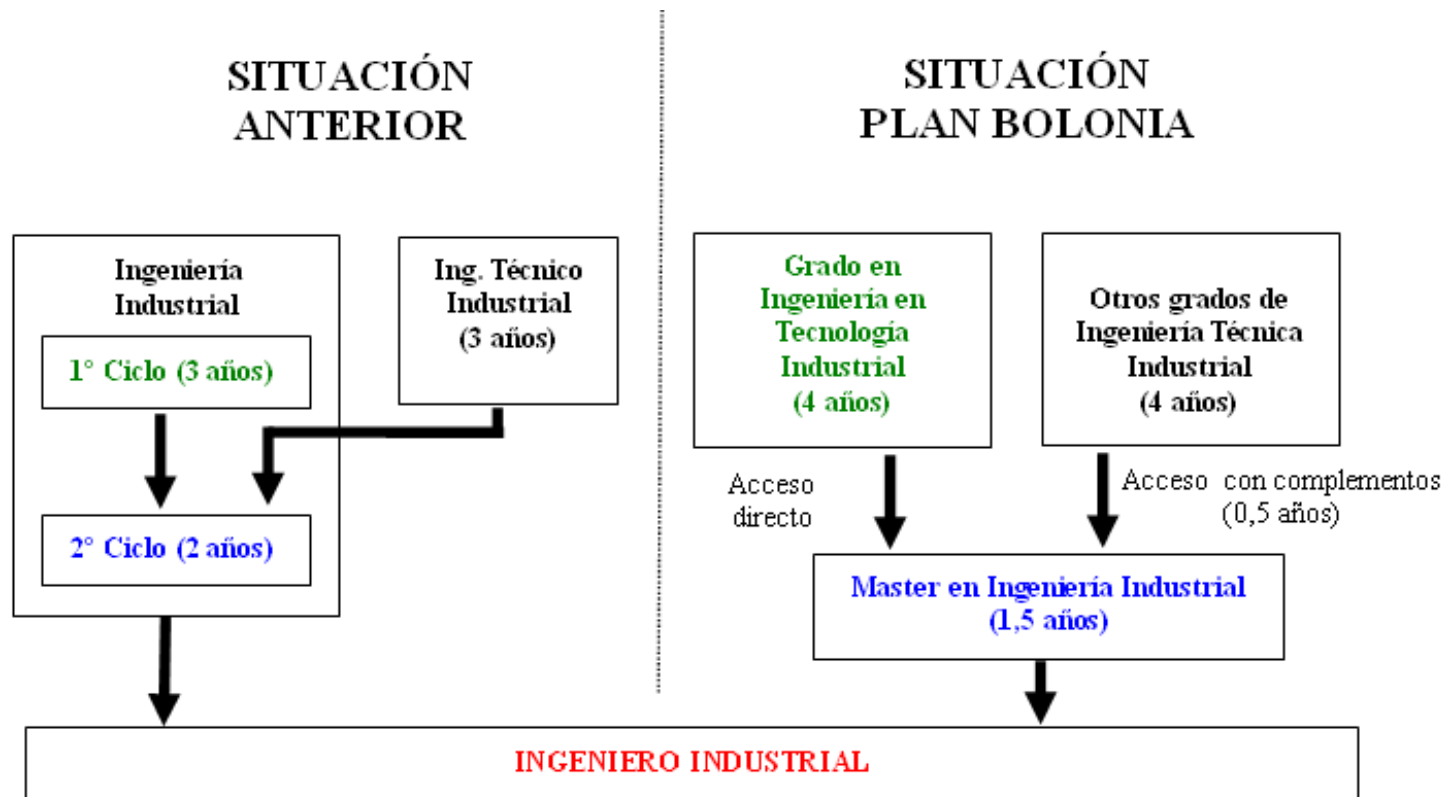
SITUACIÓN ANTERIOR

Ingeniería Industrial

1° Ciclo (3 años)

2° Ciclo (2 años)

Ing. Técnico Industrial (3 años)

SITUACIÓN PLAN BOLONIA

Grado en Ingeniería en Tecnología Industrial (4 años)

Otros grados de Ingeniería Técnica Industrial (4 años)

Acceso directo

Acceso con complementos (0,5 años)

Master en Ingeniería Industrial (1,5 años)

INGENIERO INDUSTRIAL